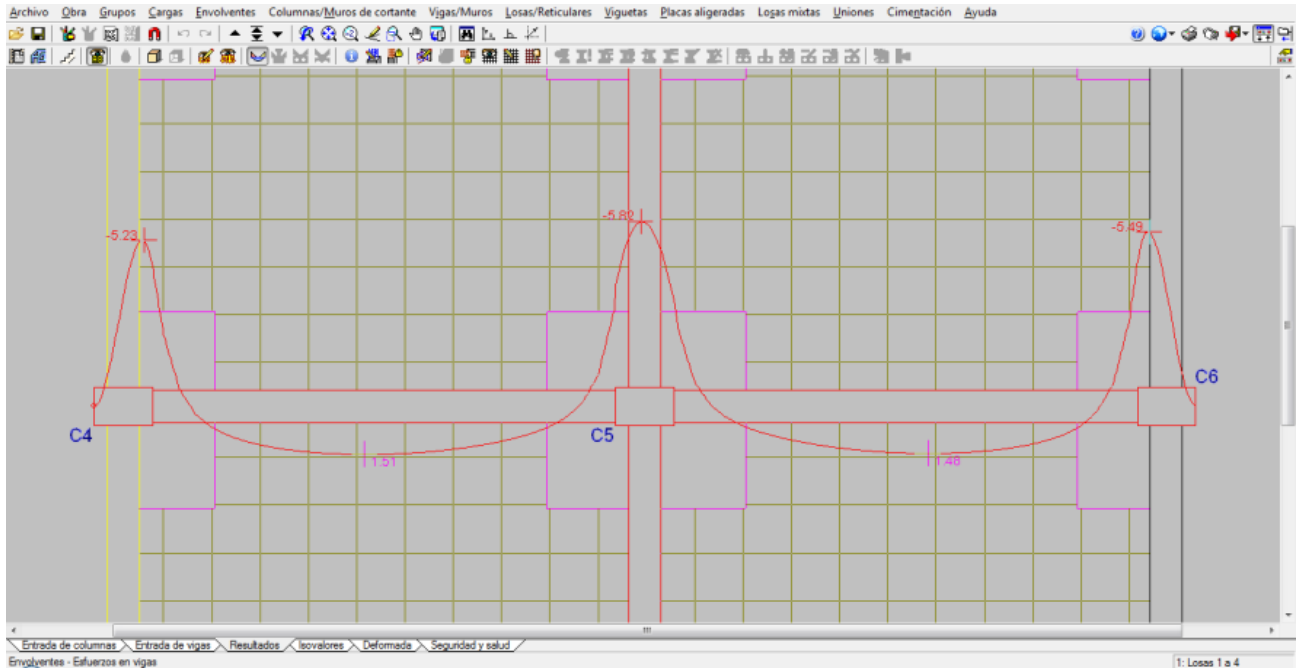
Archivo Obra Grupos Cargas Envolventes Columnas/Muros de cortante Vigas/Muros Losas/Reticulares Viguetas Placas aligeradas Losas mixtas Uniones Cimentación Ayuda

-5.23

-5.82

-5.49

C4

C5

C6

1.51

1.46

Entrada de columnas Entrada de vigas Resultados Isovalores Deformada Seguridad y salud

Envolventes - Esfuerzos en vigas

1: Losas 1 a 4